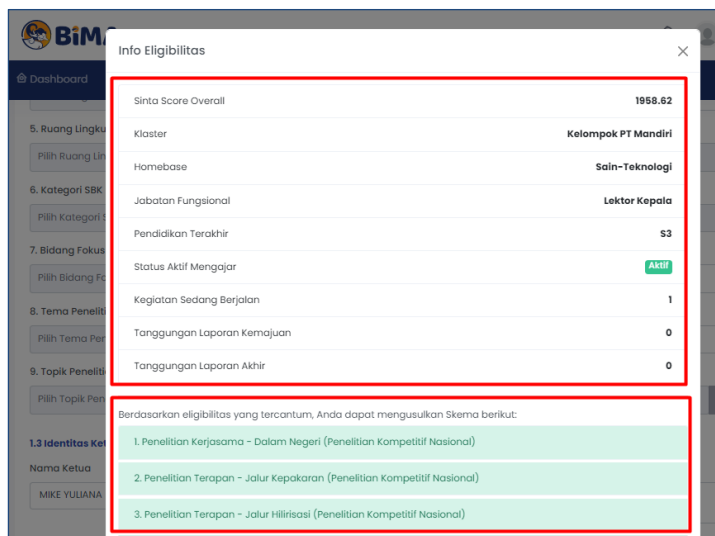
BiM

Dashboard

5. Ruang Lingku

Pilih Ruang Lin

6. Kategori SBK

Pilih Kategori S

7. Bidang Fokus

Pilih Bidang Fo

8. Tema Peneliti

Pilih Tema Pen

9. Topik Peneliti

Pilih Topik Pen

1.3 Identitas Ket

Nama Ketua

MIKE YULIANA

Info Eligibilitas

×

| | |
|---|---|
| Sinta Score Overall | 1958.62 |
| Klaster | Kelompok PT Mandiri |
| Homebase | Sain-Teknologi |
| Jabatan Fungsional | Lektor Kepala |
| Pendidikan Terakhir | S3 |
| Status Aktif Mengajar | Aktif |
| Kegiatan Sedang Berjalan | 1 |
| Tanggungan Laporan Kemajuan | 0 |
| Tanggungan Laporan Akhir | 0 |

Berdasarkan eligibilitas yang tercantum, Anda dapat mengusulkan Skema berikut:

1. Penelitian Kerjasama - Dalam Negeri (Penelitian Kompetitif Nasional)

2. Penelitian Terapan - Jalur Kepakaran (Penelitian Kompetitif Nasional)

3. Penelitian Terapan - Jalur Hilirisasi (Penelitian Kompetitif Nasional)